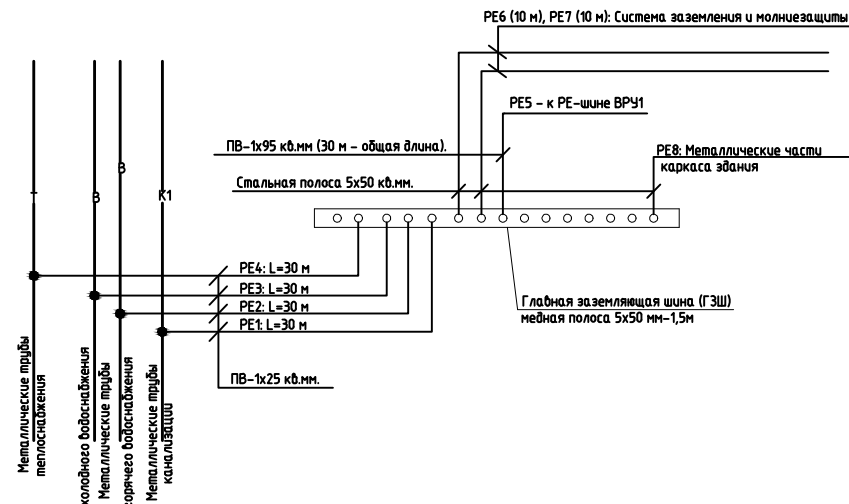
PE6 (10 м), PE7 (10 м): Система заземления и молниезащиты

PE5 - к PE-шине ВРУ1

ПВ-1x95 кв.мм (30 м - общая длина).

PE8: Металлические части каркаса здания

Стальная полоса 5x50 кв.мм.

Т

В

В

К1

PE4: L=30 м

PE3: L=30 м

PE2: L=30 м

PE1: L=30 м

Главная заземляющая шина (ГЗШ)
медная полоса 5x50 мм-1,5м

ПВ-1x25 кв.мм.

Металлические трубы теплоснабжения

Металлические трубы холодного водоснабжения

Металлические трубы горячего водоснабжения

Металлические трубы канализации